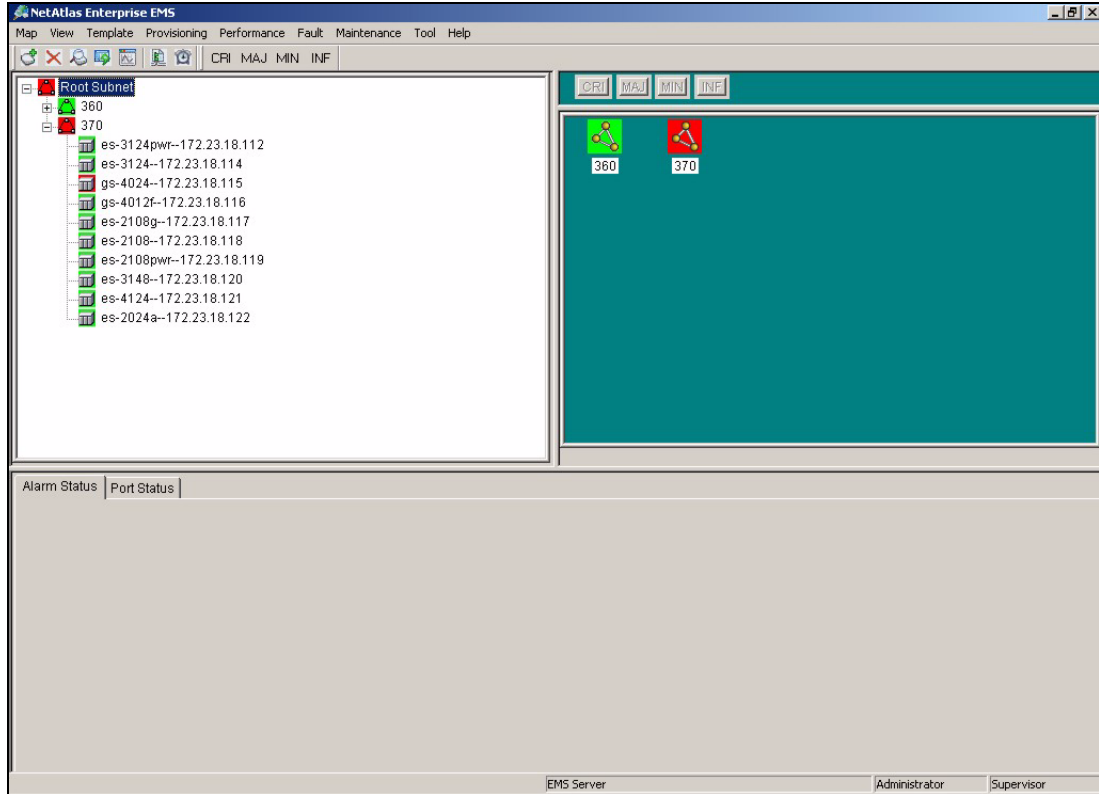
NetAtlas Enterprise EMS

Map View Template Provisioning Performance Fault Maintenance Tool Help

CRI MAJ MIN INF

Root Subnet
360
370
es-3124pwr--172.23.18.112
es-3124--172.23.18.114
gs-4024--172.23.18.115
gs-4012f--172.23.18.116
es-2108g--172.23.18.117
es-2108--172.23.18.118
es-2108pwr--172.23.18.119
es-3148--172.23.18.120
es-4124--172.23.18.121
es-2024a--172.23.18.122

CRI MAJ MIN INF

360
370

Alarm Status | Port Status

EMS Server | Administrator | Supervisor